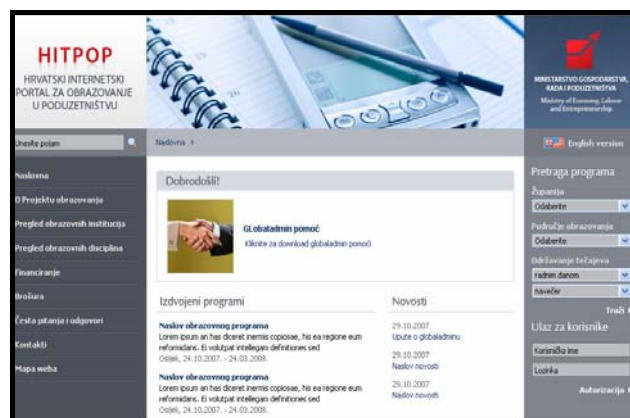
HITPOP
HRVATSKI INTERNETSKI PORTAL ZA OBRAZOVANJE U PODUZETNIŠTVU

MINISTARSTVO GOSPODARSTVA, RADA I PODUZETNIŠTVA
Ministry of Economy, Labour and Entrepreneurship

Unesite pojam

Naslovna ›

English version

Naslovna
O Projektu obrazovanja
Pregled obrazovnih institucija
Pregled obrazovnih disciplina
Financiranje
Brošura
Česta pitanja i odgovori
Kontakti
Mapa weba

Dobrodošli!

GLobaladmin pomoć
Kliknite za download globaladmin pomoći

Izdvojeni programi

Naslov obrazovnog programa
Lorem ipsum an has diceret inermis copiosae, his ea regione eum reformidans. Ei volutpat intellegam definitiones sed
Osijek, 24.10.2007. - 24.03.2008.

Naslov obrazovnog programa
Lorem ipsum an has diceret inermis copiosae, his ea regione eum reformidans. Ei volutpat intellegam definitiones sed
Osijek, 24.10.2007. - 24.03.2008.

Novosti

29.10.2007
Upute o globaladminu

29.10.2007
Naslov novosti

29.10.2007
Naslov novosti

Pretraga programa
Županija
Odaberite
Područje obrazovanja
Odaberite
Održavanje tečajeva
radnim danom
navečer
Traži

Ulaz za korisnike
Korisničko ime
Lozinka
Autorizacija